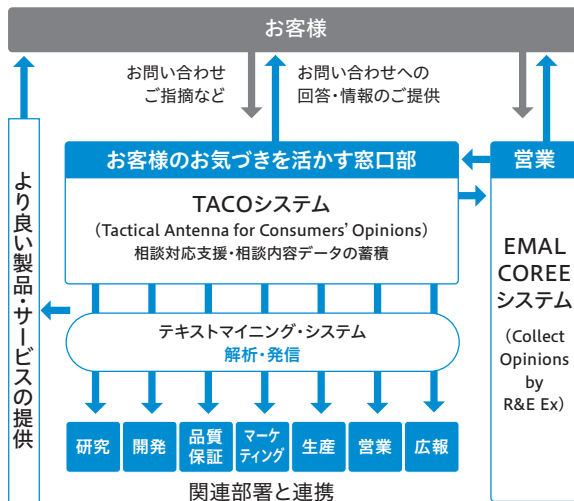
お客様

お問い合わせ
ご指摘など

お問い合わせへの
回答・情報のご提供

より良い製品・サービスの提供

お客様のお気づきを活かす窓口部

TACOシステム
（Tactical Antenna for Consumers' Opinions）
相談対応支援・相談内容データの蓄積

営業

EMAL COREE システム
（Collect Opinions by R&E Ex）

テキストマイニング・システム
解析・発信

研究

開発

品質保証

マーケティング

生産

営業

広報

関連部署と連携